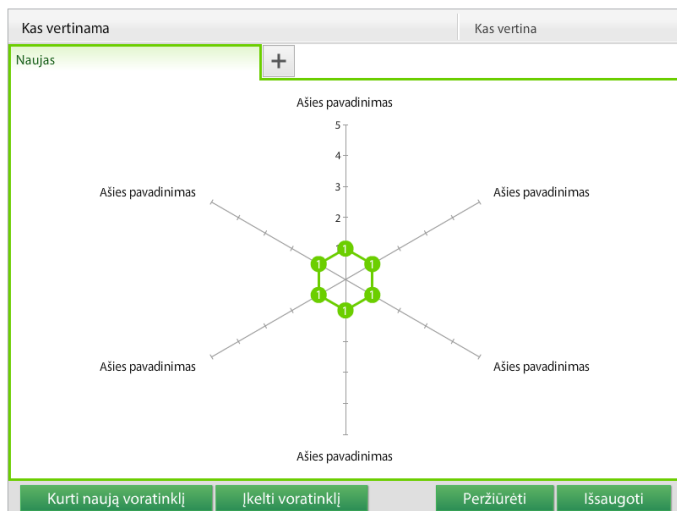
Kas vertinama

Kas vertina

Naujas

+

Ašies pavadinimas

5
4
3
2

Ašies pavadinimas

Ašies pavadinimas

1
1
1
1
1
1

Ašies pavadinimas

Ašies pavadinimas

Ašies pavadinimas

Kurti naują voratinklį

Įkelti voratinklį

Peržiūrėti

Išsaugoti